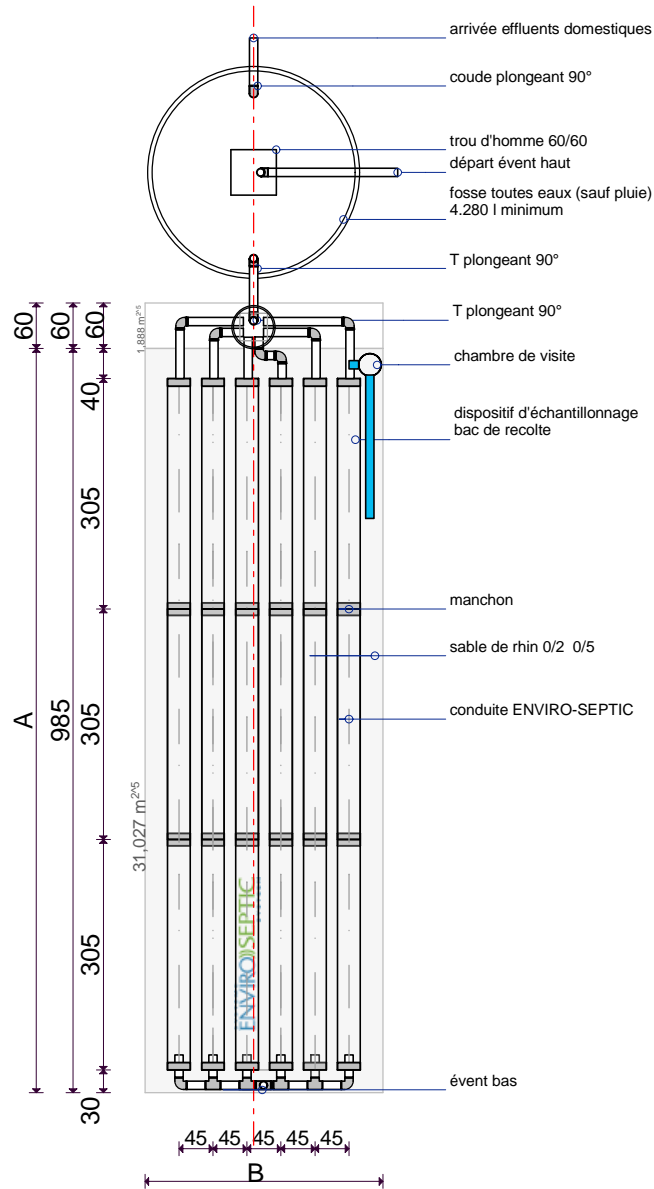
arrivée effluents domestiques

coude plongeant 90°

trou d'homme 60/60

départ évent haut

fosse toutes eaux (sauf pluie)
4.280 l minimum

T plongeant 90°

T plongeant 90°

chambre de visite

dispositif d'échantillonnage
bac de recolte

manchon

sable de rhin 0/2 0/5

conduite ENVIRO-SEPTIC

évent bas

60 60 60

1,888 m²

40

305

A

985

305

31,027 m²

305

30

ENVIRO SEPTIC

45 45 45 45 45

B